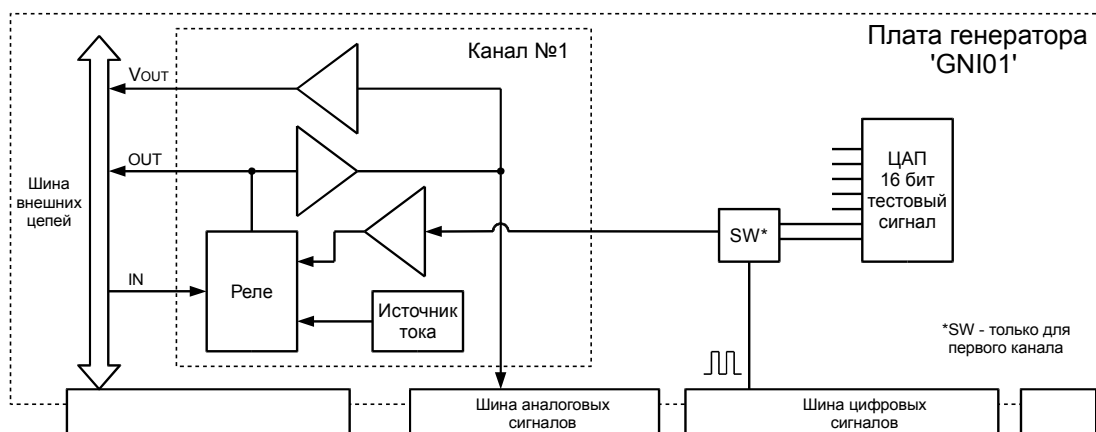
Плата генератора 'GNI01'

Канал №1

$V_{OUT}$

OUT

IN

Шина внешних цепей

Реле

Источник тока

SW*

ЦАП 16 бит тестовый сигнал

*SW - только для первого канала

Шина аналоговых сигналов

Шина цифровых сигналов